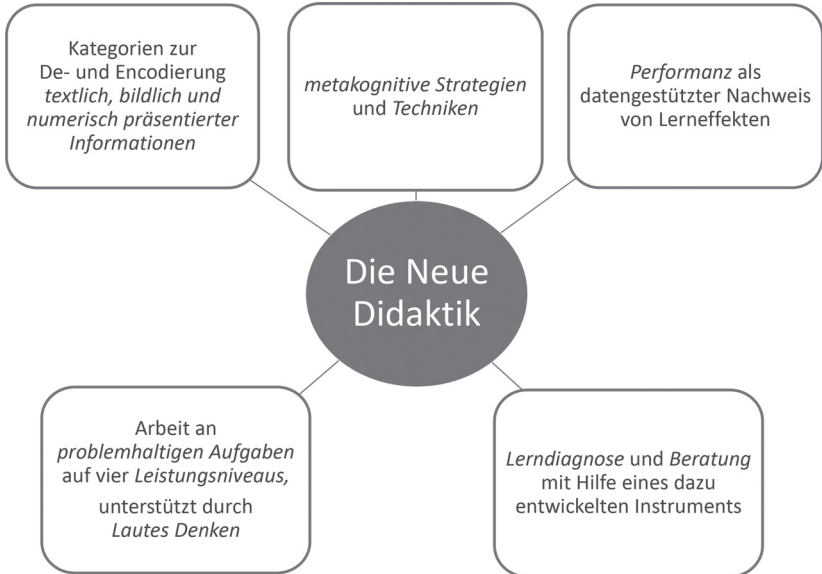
Kategorien zur De- und Encodierung textlich, bildlich und numerisch präsentierter Informationen

metakognitive Strategien und Techniken

Performanz als datengestützter Nachweis von Lerneffekten

Die Neue Didaktik

Arbeit an problemhaltigen Aufgaben auf vier Leistungsniveaus, unterstützt durch Lautes Denken

Lerndiagnose und Beratung mit Hilfe eines dazu entwickelten Instruments